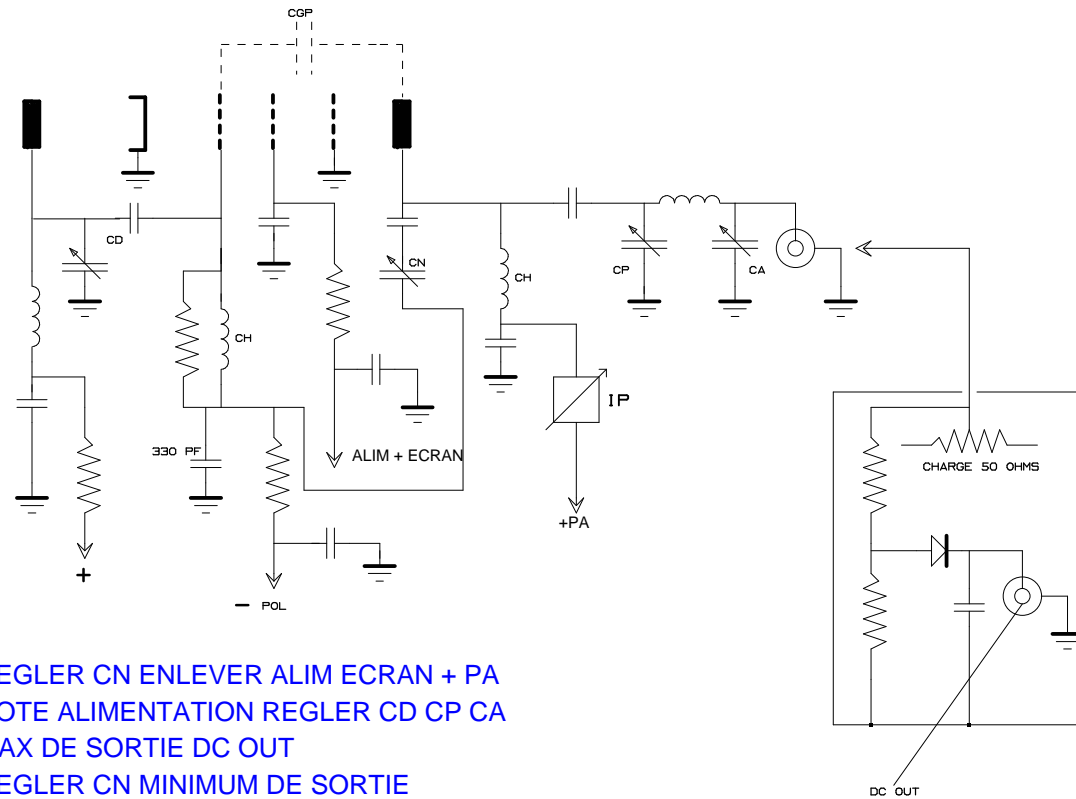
CGP

CD

CN

CH

CP

CA

CH

IP

ALIM + ECRAN

330 PF

+PA

+

- POL

CHARGE 50 OHMS

DC OUT

EGLER CN ENLEVER ALIM ECRAN + PA
OTE ALIMENTATION REGLER CD CP CA
AX DE SORTIE DC OUT
EGLER CN MINIMUM DE SORTIE